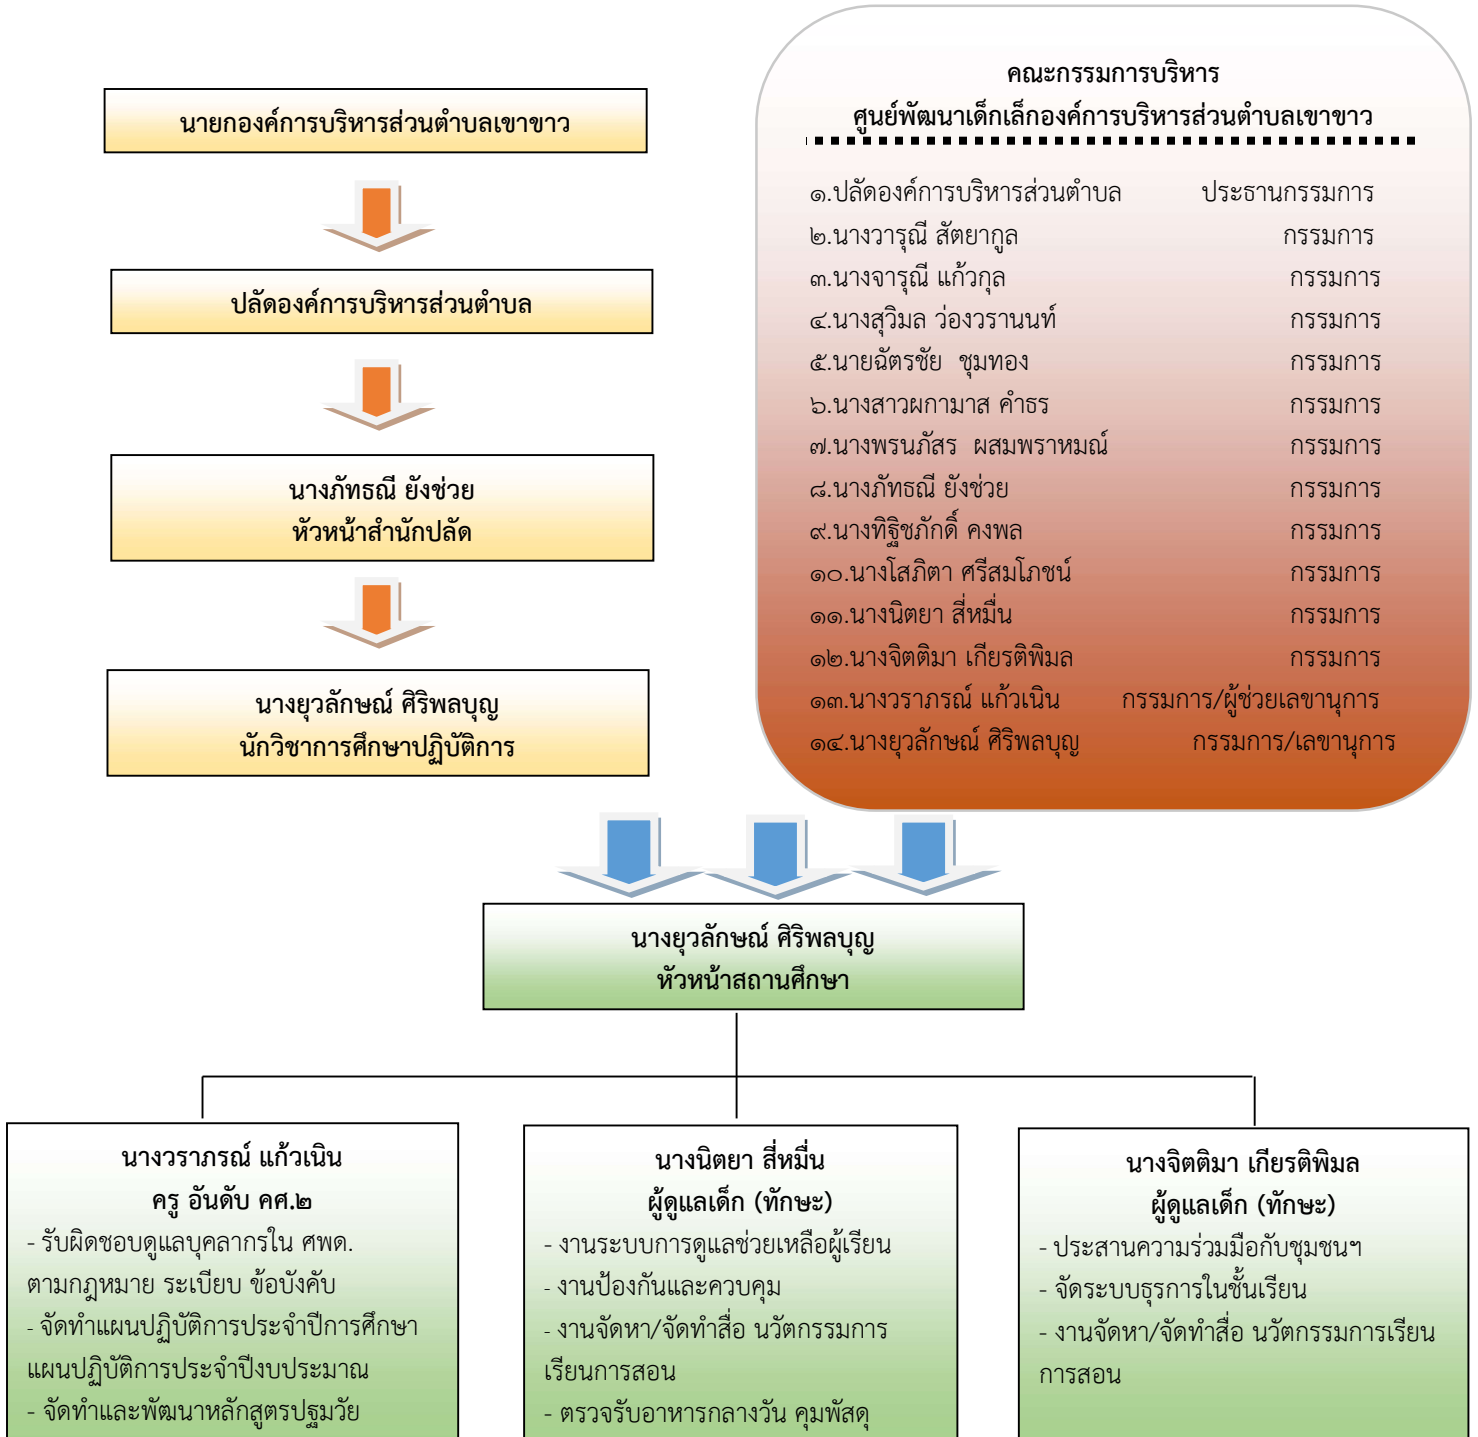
นายกองค์การบริหารส่วนตำบลเขาขาว

ปลัดองค์การบริหารส่วนตำบล

นางภัทธณี ยังช่วย
หัวหน้าสำนักปลัด

นางยุวลักษณ์ ศิริพลบุญ
นักวิชาการศึกษาปฏิบัติการ

คณะกรรมการบริหาร
ศูนย์พัฒนาเด็กเล็กองค์การบริหารส่วนตำบลเขาขาว

๑.ปลัดองค์การบริหารส่วนตำบล ประธานกรรมการ
๒.นางวารุณี สัตยากูล กรรมการ
๓.นางจารุณี แก้วกุล กรรมการ
๔.นางสุวิมล ว่องวรานนท์ กรรมการ
๕.นายฉัตรชัย ชุมทอง กรรมการ
๖.นางสาวผกามาส คำธร กรรมการ
๗.นางพรนภัสร ผสมพราหมณ์ กรรมการ
๘.นางภัทธณี ยังช่วย กรรมการ
๙.นางทิฐิชภักดิ์ คงพล กรรมการ
๑๐.นางโสภิตา ศรีสมโภชน์ กรรมการ
๑๑.นางนิตยา สี่หมื่น กรรมการ
๑๒.นางจิตติมา เกียรติพิมล กรรมการ
๑๓.นางวราภรณ์ แก้วเนิน กรรมการ/ผู้ช่วยเลขานุการ
๑๔.นางยุวลักษณ์ ศิริพลบุญ กรรมการ/เลขานุการ

นางยุวลักษณ์ ศิริพลบุญ
หัวหน้าสถานศึกษา

นางวราภรณ์ แก้วเนิน
ครู อันดับ คศ.๒
- รับผิดชอบดูแลบุคลากรใน ศพด. ตามกฎหมาย ระเบียบ ข้อบังคับ
- จัดทำแผนปฏิบัติการประจำปีการศึกษา แผนปฏิบัติการประจำปีงบประมาณ
- จัดทำและพัฒนาหลักสูตรปฐมวัย

นางนิตยา สี่หมื่น
ผู้ดูแลเด็ก (ทักษะ)
- งานระบบการดูแลช่วยเหลือผู้เรียน
- งานป้องกันและควบคุม
- งานจัดหา/จัดทำสื่อ นวัตกรรมการเรียนการสอน
- ตรวจรับอาหารกลางวัน คุมพัสดุ

นางจิตติมา เกียรติพิมล
ผู้ดูแลเด็ก (ทักษะ)
- ประสานความร่วมมือกับชุมชนฯ
- จัดระบบธุรการในชั้นเรียน
- งานจัดหา/จัดทำสื่อ นวัตกรรมการเรียนการสอน